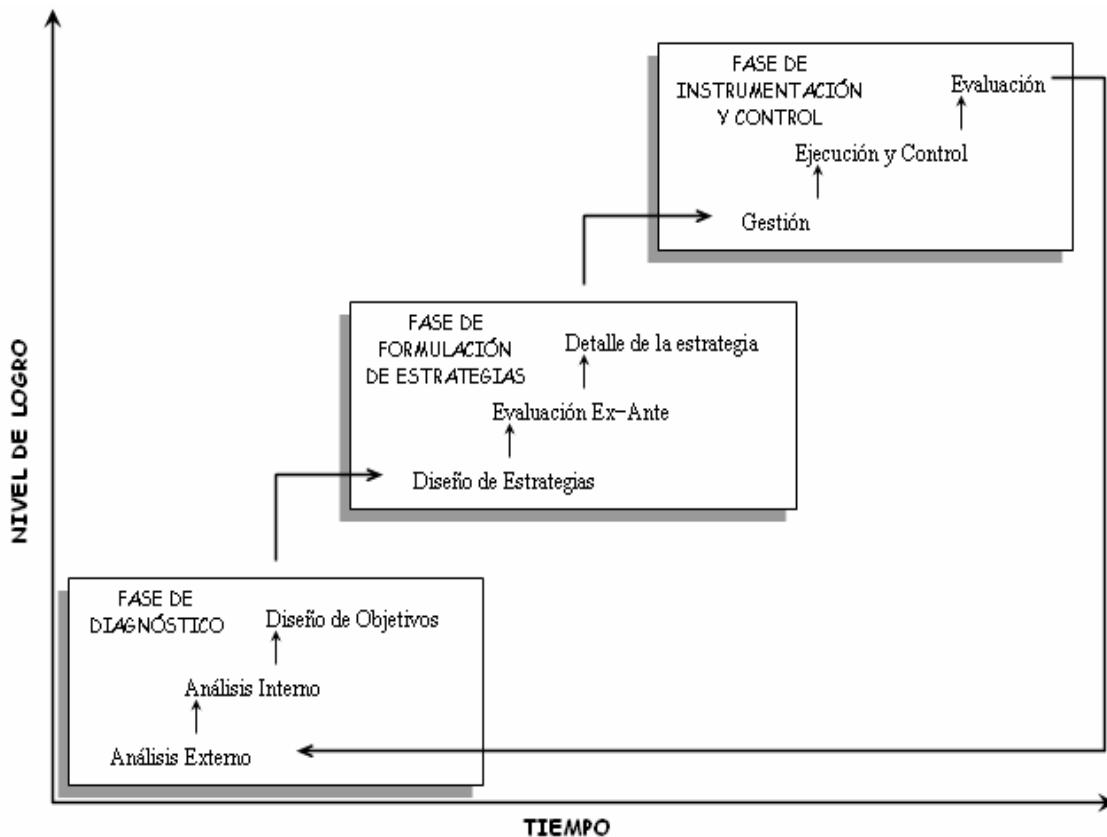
FASE DE INSTRUMENTACIÓN Y CONTROL

Evaluación

Ejecución y Control

Gestión

FASE DE FORMULACIÓN DE ESTRATEGIAS

Detalle de la estrategia

Evaluación Ex-Ante

Diseño de Estrategias

FASE DE DIAGNÓSTICO

Diseño de Objetivos

Análisis Interno

Análisis Externo

NIVEL DE LOGRO

TIEMPO